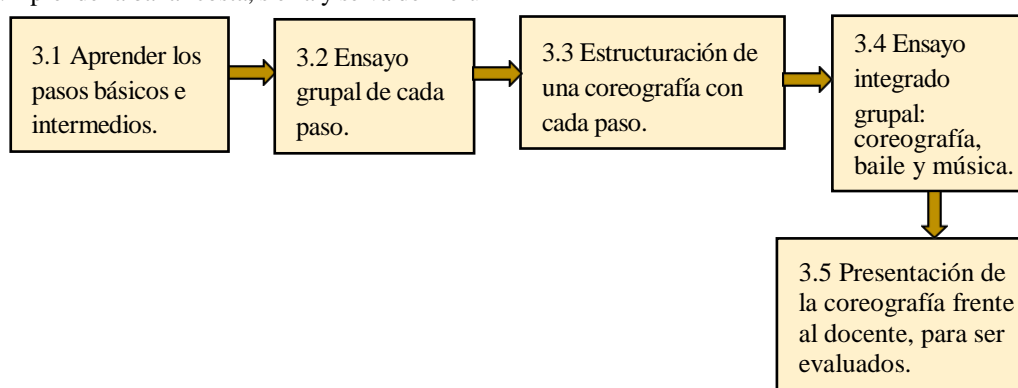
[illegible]

3.1 Aprender los pasos básicos e intermedios.

3.2 Ensayo grupal de cada paso.

3.3 Estructuración de una coreografía con cada paso.

3.4 Ensayo integrado grupal: coreografía, baile y música.

3.5 Presentación de la coreografía frente al docente, para ser evaluados.